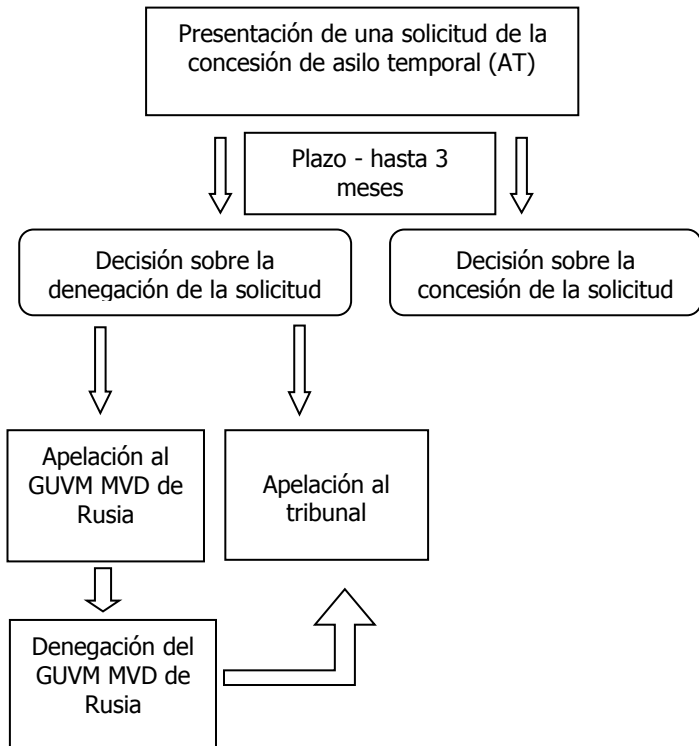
Presentación de una solicitud de la concesión de asilo temporal (AT)

Plazo - hasta 3 meses

Decisión sobre la denegación de la solicitud

Decisión sobre la concesión de la solicitud

Apelación al GUVM MVD de Rusia

Apelación al tribunal

Denegación del GUVM MVD de Rusia